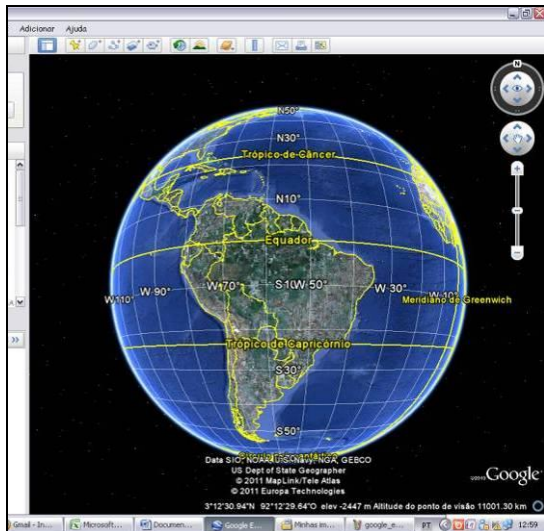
Adicionar Ajuda

N50°
N30°
Trópico de Câncer
N10°
Equador
W 110° W 90° W 70° S10 W 50° W 30° W 10°
Meridiano de Greenwich
Trópico de Capricórnio
S30°
S50°

Data SIO, NOAA, U.S. Navy, NGA, GEBCO
US Dept of State Geographer
© 2011 MapLink/Tele Atlas
© 2011 Europa Technologies
Google
3°12'30.94"N 92°12'29.64"O elev -2447 m Altitude do ponto de visão 11001.30 km

Gmail - In... Microsoft... Documen... Google E... Minhas im... google_e... PT 12:59